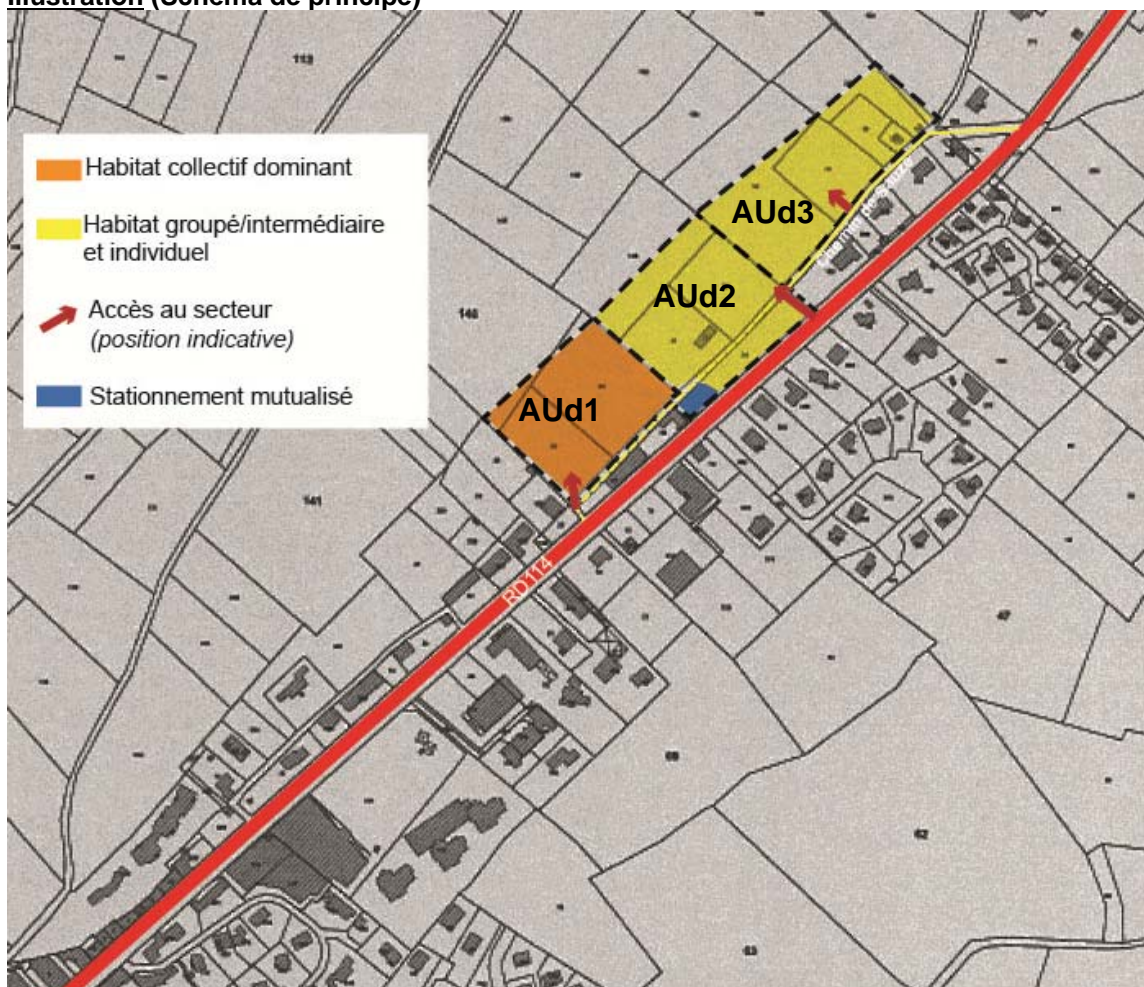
Illustration (Schéma de principe)

Habitat collectif dominant

Habitat groupé/intermédiaire et individuel

Accès au secteur
(position indicative)

Stationnement mutualisé

AUd3

AUd2

AUd1

RD114

Chemin de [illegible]

113

140

141

60

62

63